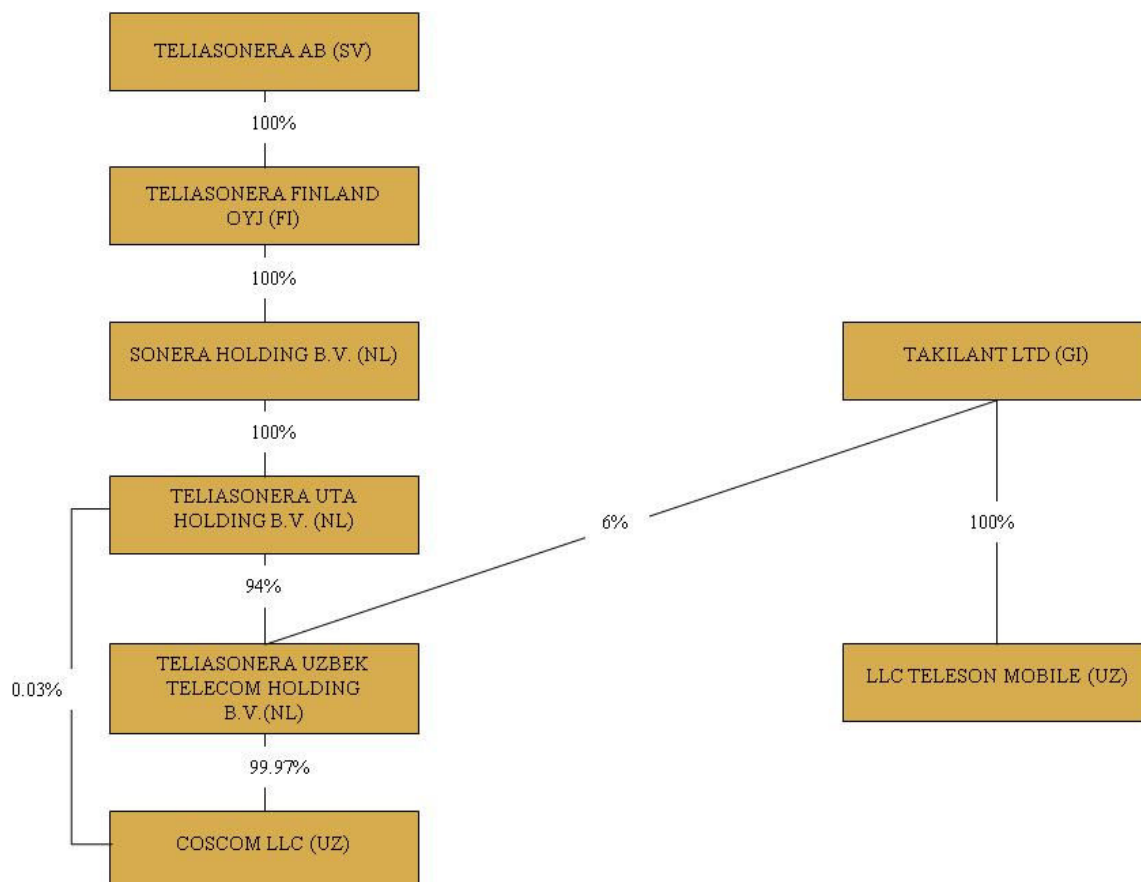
TELIASONERA AB (SV)

100%

TELIASONERA FINLAND OYJ (FI)

100%

SONERA HOLDING B.V. (NL)

100%

TELIASONERA UTA HOLDING B.V. (NL)

94%

TELIASONERA UZBEK TELECOM HOLDING B.V.(NL)

99.97%

COSCOM LLC (UZ)

0.03%

TAKILANT LTD (GI)

6%

100%

LLC TELESON MOBILE (UZ)